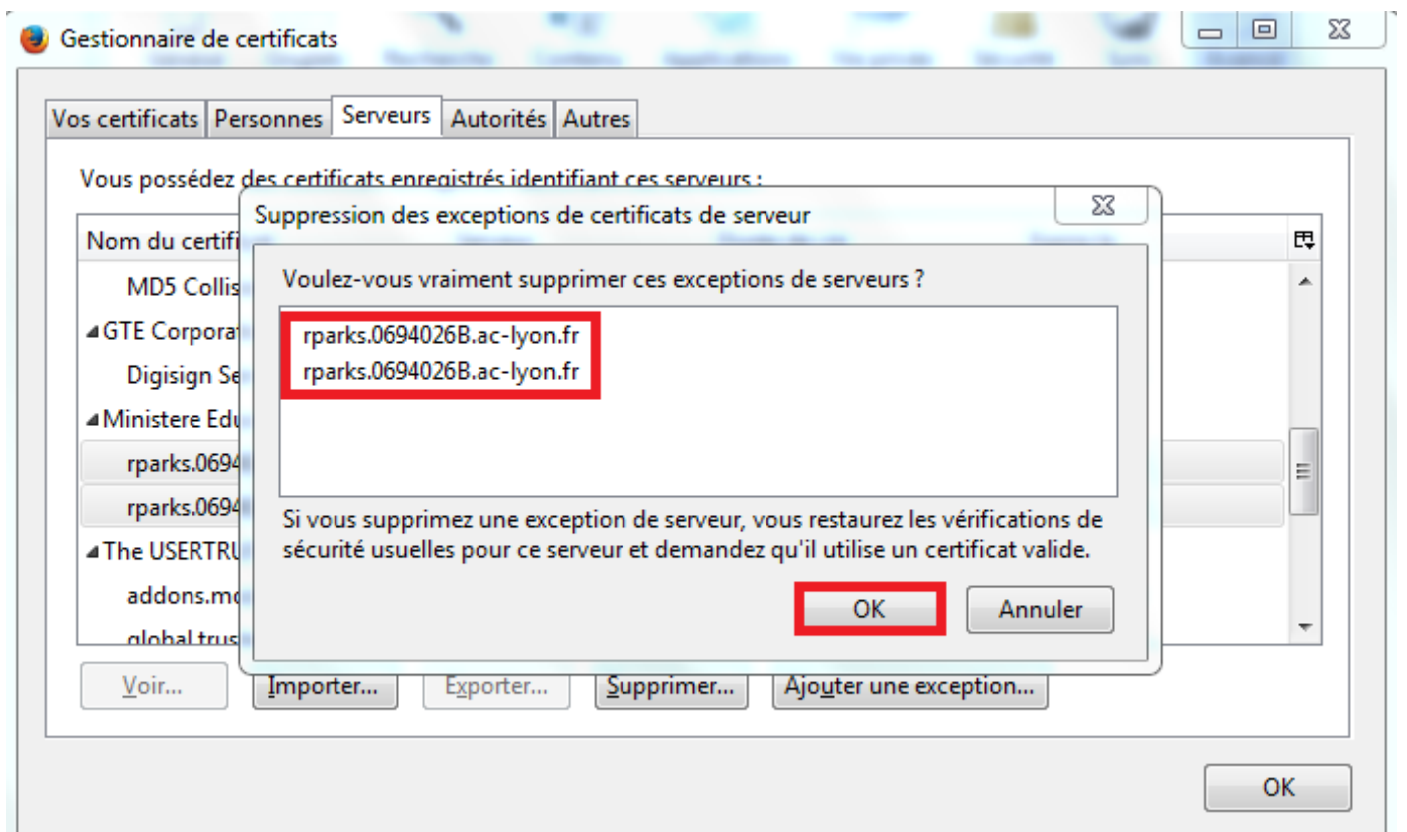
Gestionnaire de certificats

Vos certificats | Personnes | Serveurs | Autorités | Autres

Vous possédez des certificats enregistrés identifiant ces serveurs :

Nom du certifi

MD5 Collis

GTE Corporat

Digisign Se

Ministere Edu

rparks.0694

rparks.0694

The USERTRU

addons.mo

global trus

Suppression des exceptions de certificats de serveur

Voulez-vous vraiment supprimer ces exceptions de serveurs ?

rparks.0694026B.ac-lyon.fr
rparks.0694026B.ac-lyon.fr

Si vous supprimez une exception de serveur, vous restaurez les vérifications de sécurité usuelles pour ce serveur et demandez qu'il utilise un certificat valide.

OK | Annuler

Voir... | Importer... | Exporter... | Supprimer... | Ajouter une exception...

OK